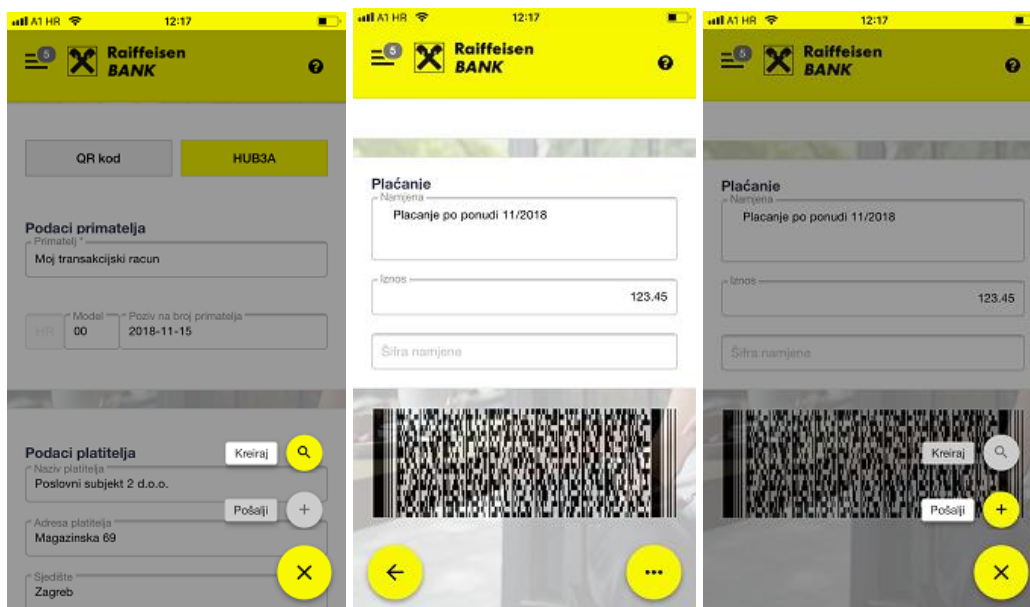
A1 HR 12:17

5 Raiffeisen BANK

QR kod HUB3A

Podaci primatelja

Primatelj *
Moj transakcijski racun

HR Model 00 Poziv na broj primatelja 2018-11-15

Podaci platitelja

Kreiraj

Naziv platitelja
Poslovni subjekt 2 d.o.o.

Pošalji

Adresa platitelja
Magazinska 69

Sjedište
Zagreb

A1 HR 12:17

5 Raiffeisen BANK

Plaćanje

Namjena
Placanje po ponudi 11/2018

Iznos
123.45

Šifra namjene

A1 HR 12:17

5 Raiffeisen BANK

Plaćanje

Namjena
Placanje po ponudi 11/2018

Iznos
123.45

Šifra namjene

Kreiraj

Pošalji